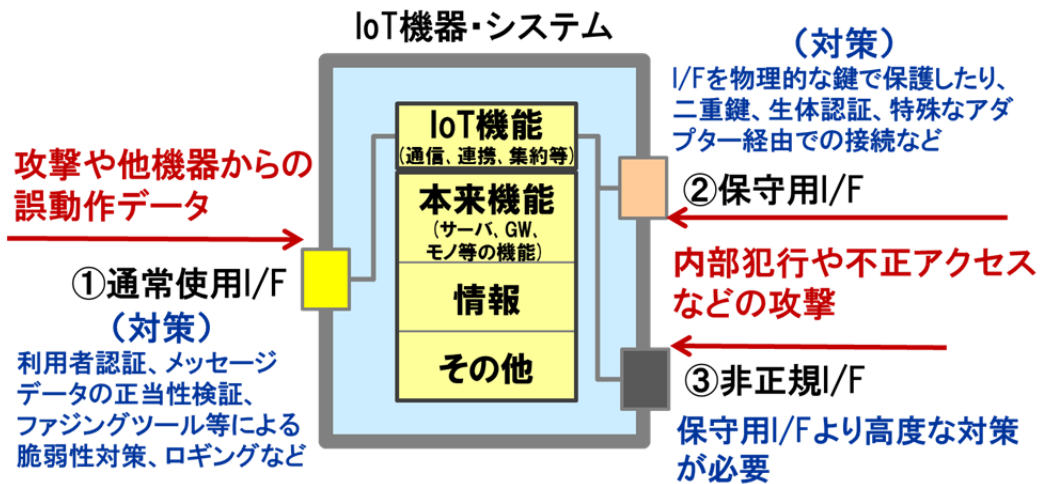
IoT機器・システム

（対策）
I/Fを物理的な鍵で保護したり、二重鍵、生体認証、特殊なアダプター経由での接続など

攻撃や他機器からの誤動作データ

IoT機能
（通信、連携、集約等）

本来機能
（サーバ、GW、モノ等の機能）

情報

その他

②保守用I/F

内部犯行や不正アクセスなどの攻撃

①通常使用I/F

（対策）
利用者認証、メッセージデータの正当性検証、ファジングツール等による脆弱性対策、ロギングなど

③非正規I/F

保守用I/Fより高度な対策が必要